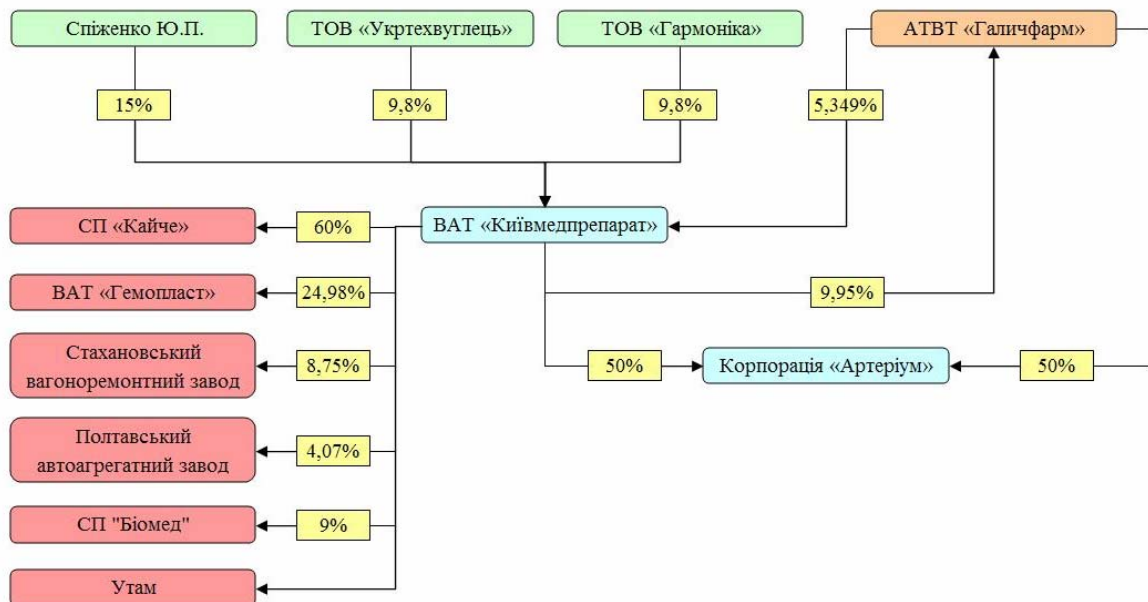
Спіженко Ю.П.

ТОВ «Укртехвуглець»

ТОВ «Гармоніка»

АТВТ «Галичфарм»

15%

9,8%

9,8%

5,349%

СП «Кайче»

60%

ВАТ «Київмедпрепарат»

ВАТ «Гемопласт»

24,98%

9,95%

Стахановський вагоноремонтний завод

8,75%

50%

Корпорація «Артеріум»

50%

Полтавський автоагрегатний завод

4,07%

СП "Біомед"

9%

Утам